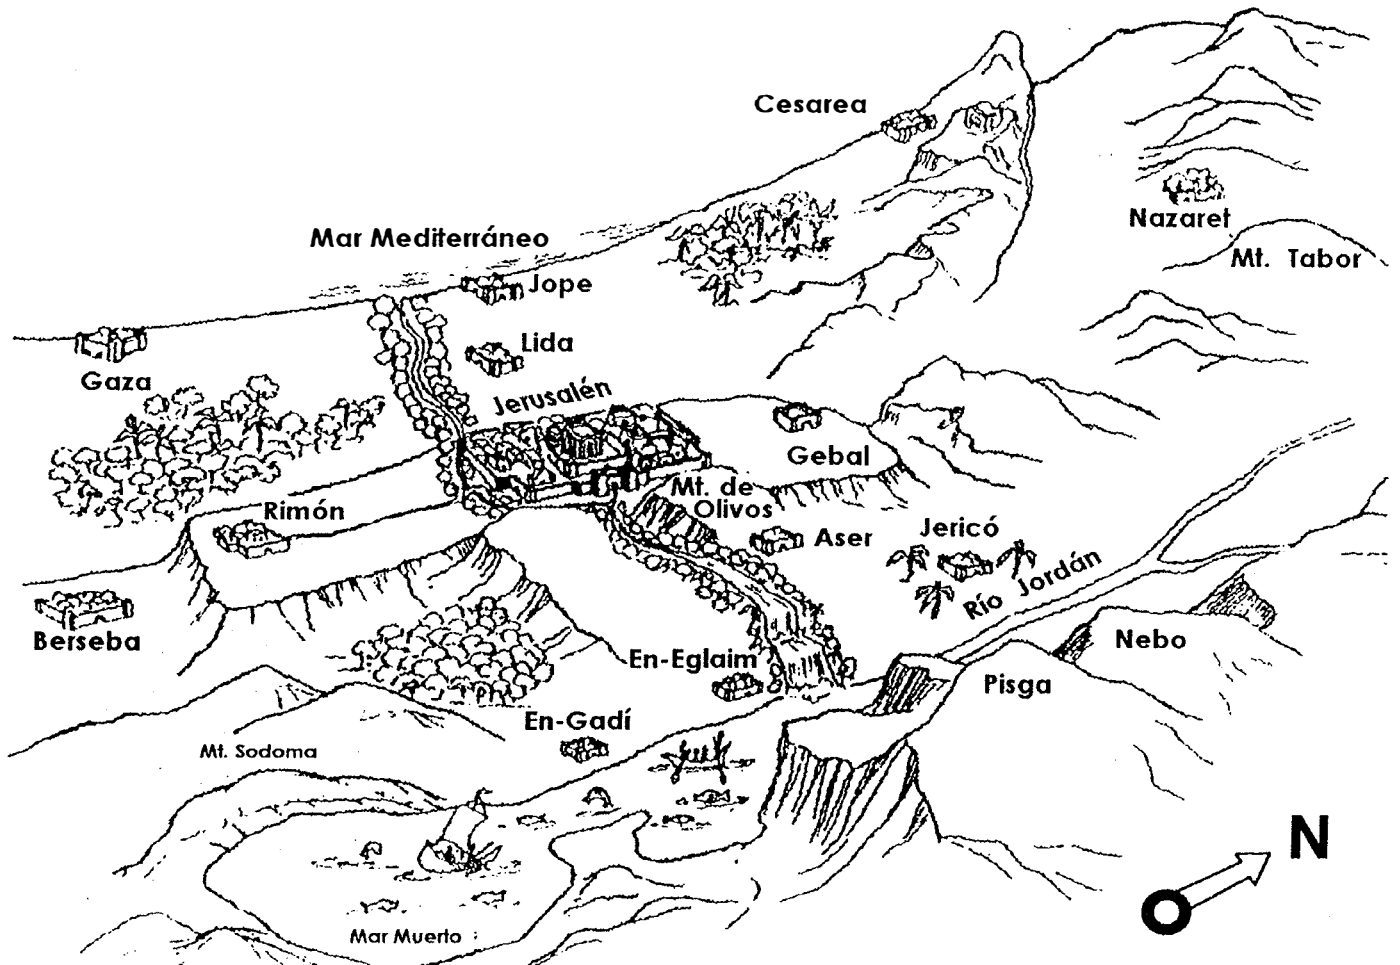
Cesarea

Nazaret

Mt. Tabor

Mar Mediterráneo

Jope

Lida

Gaza

Jerusalén

Gebal

Mt. de Olivos

Rimón

Aser

Jericó

Río Jordán

Berseba

Nebo

En-Eglaim

Pisga

En-Gadí

Mt. Sodoma

Mar Muerto

N

O